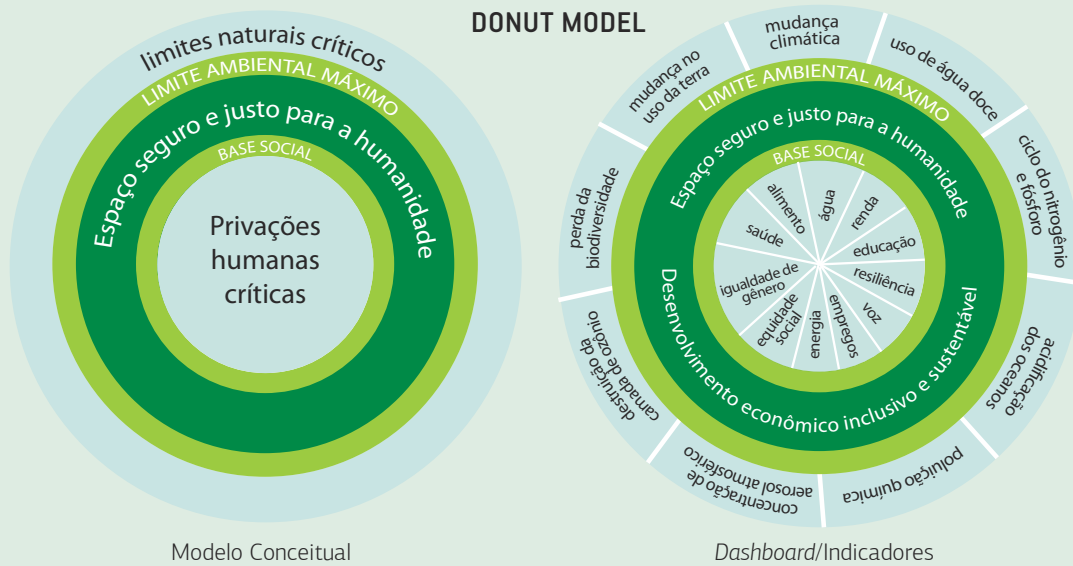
DONUT MODEL

limites naturais críticos

LIMITE AMBIENTAL MÁXIMO

Espaço seguro e justo para a humanidade

BASE SOCIAL

Privações humanas críticas

Modelo Conceitual

mudança climática

uso de água doce

ciclo do nitrogênio e fósforo

acidificação dos oceanos

poluição química

concentração de aerosol atmosférico

destruição da camada de ozônio

perda da biodiversidade

mudança no uso da terra

LIMITE AMBIENTAL MÁXIMO

Espaço seguro e justo para a humanidade

BASE SOCIAL

alimento

água

renda

educação

resiliência

voz

empregos

energia

equidade social

igualdade de gênero

saúde

Desenvolvimento econômico inclusivo e sustentável

*Dashboard*/Indicadores